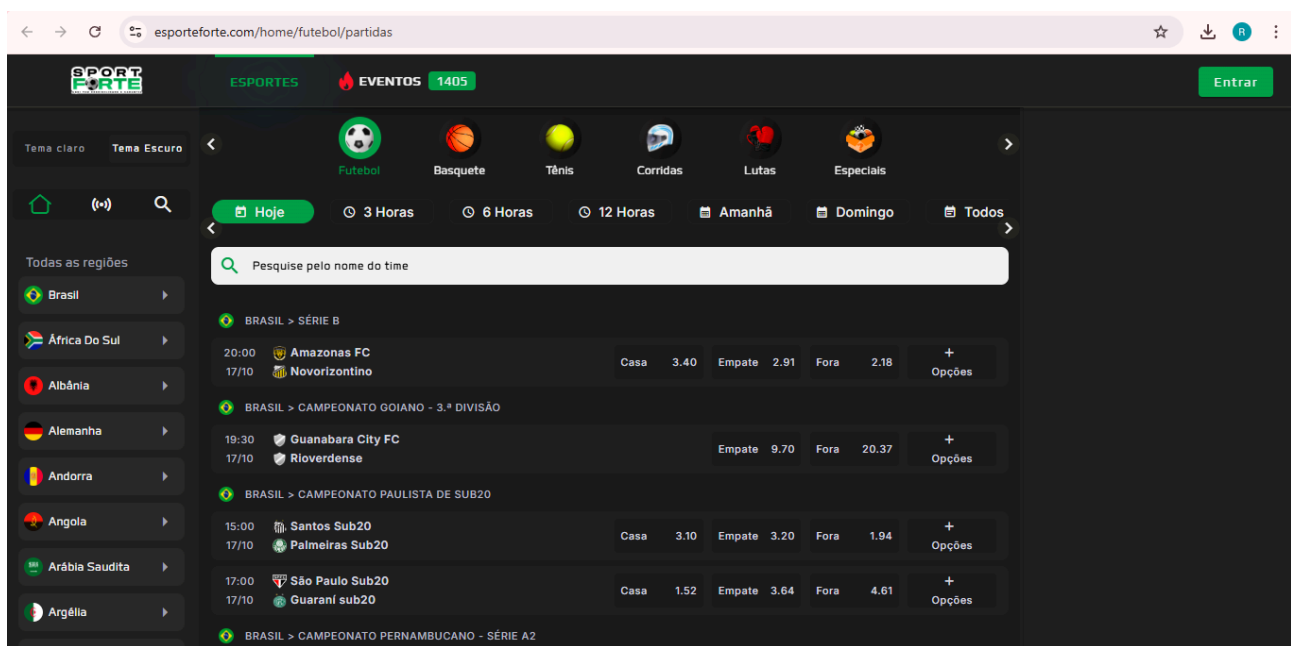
esporteforte.com/home/futebol/partidas

SPORT FORTE

ESPORTES
EVENTOS 1405
Entrar

Tema claro
Tema Escuro

Todas as regiões
Brasil
África Do Sul
Albânia
Alemanha
Andorra
Angola
Arábia Saudita
Argélia

Futebol
Basquete
Tênis
Corridas
Lutas
Especiais

Hoje
3 Horas
6 Horas
12 Horas
Amanhã
Domingo
Todos

Pesquise pelo nome do time

BRASIL > SÉRIE B
20:00 17/10 Amazonas FC Novorizontino
Casa 3.40 Empate 2.91 Fora 2.18 + Opções

BRASIL > CAMPEONATO GOIANO - 3.ª DIVISÃO
19:30 17/10 Guanabara City FC Rioverdense
Empate 9.70 Fora 20.37 + Opções

BRASIL > CAMPEONATO PAULISTA DE SUB20
15:00 17/10 Santos Sub20 Palmeiras Sub20
Casa 3.10 Empate 3.20 Fora 1.94 + Opções

17:00 17/10 São Paulo Sub20 Guaraní sub20
Casa 1.52 Empate 3.64 Fora 4.61 + Opções

BRASIL > CAMPEONATO PERNAMBUCANO - SÉRIE A2